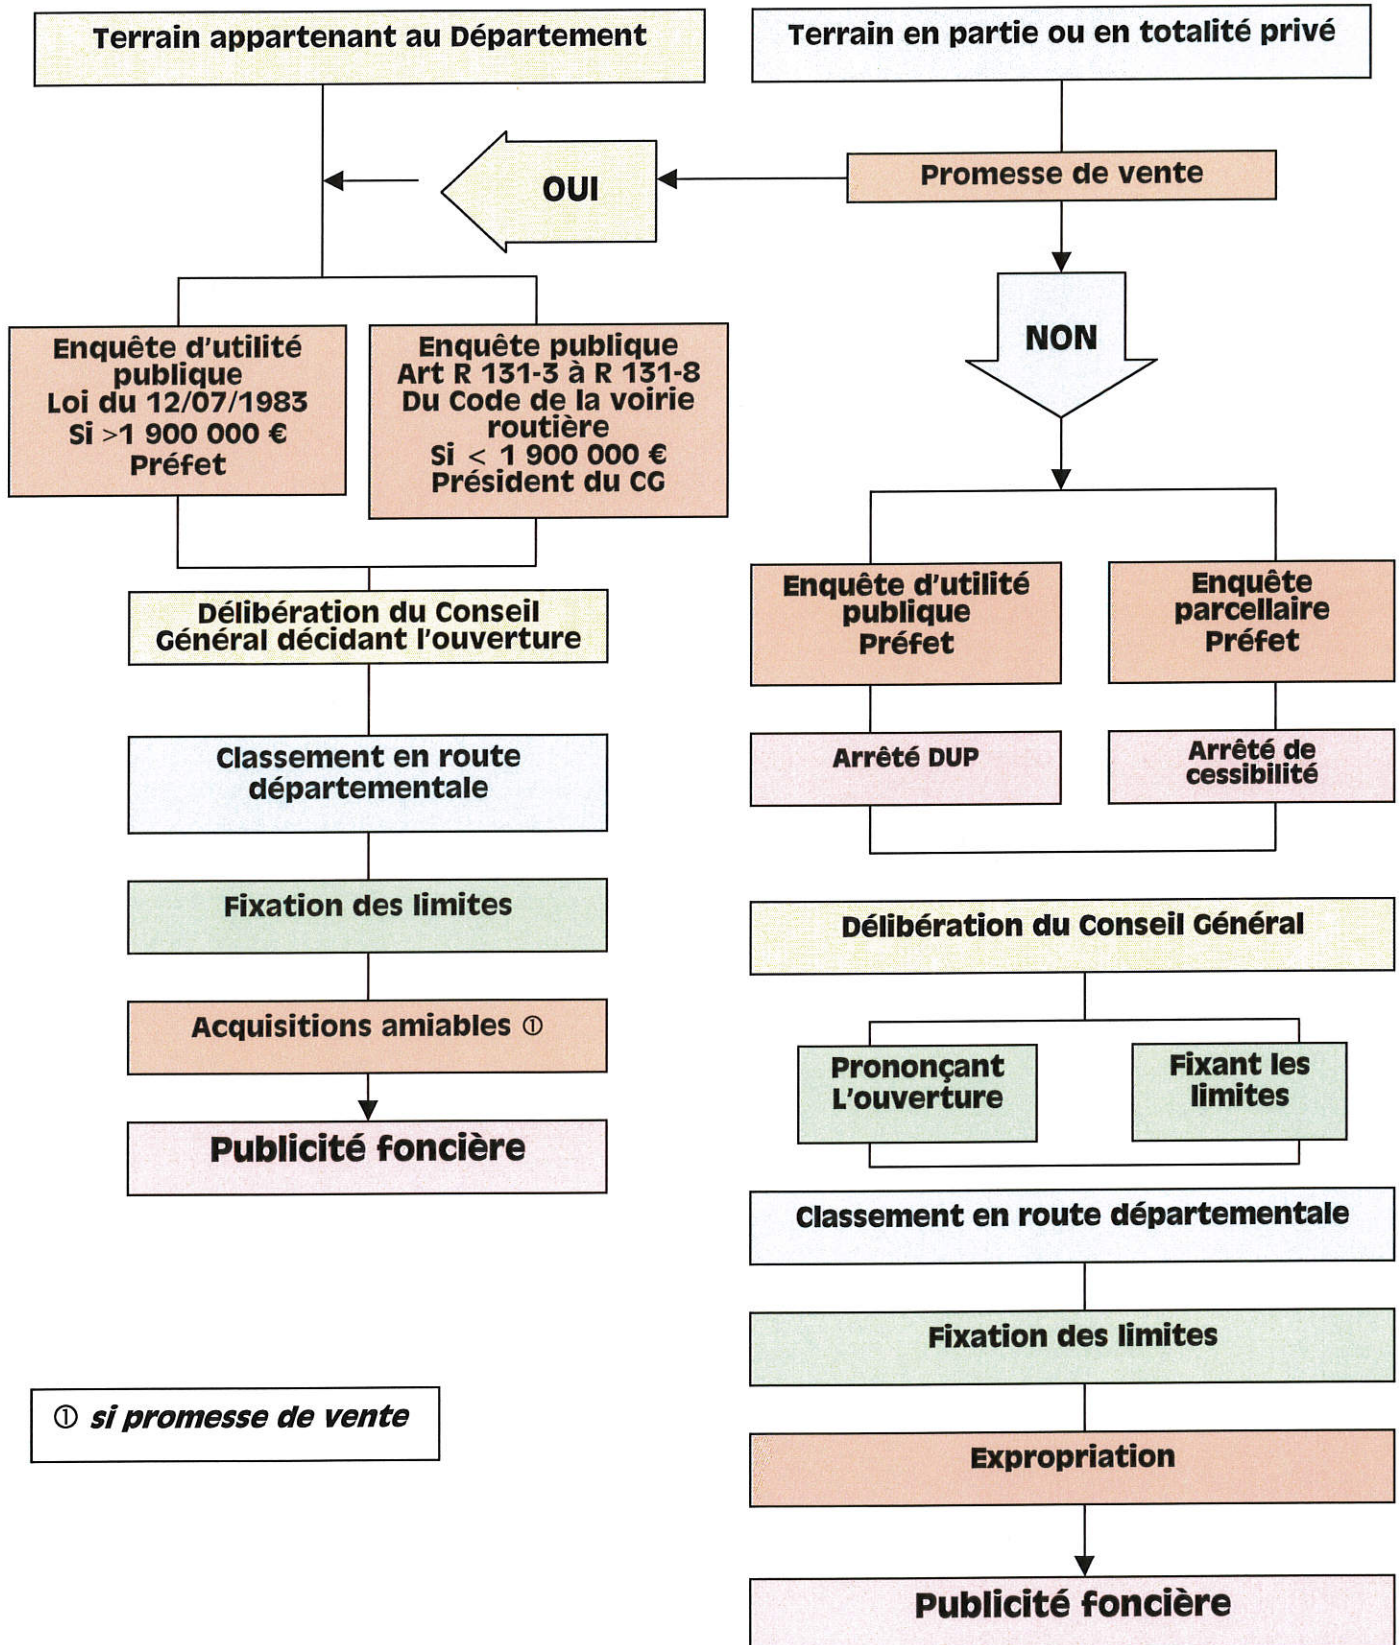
Terrain appartenant au Département

Terrain en partie ou en totalité privé

OUI

Promesse de vente

NON

Enquête d'utilité publique
Loi du 12/07/1983
Si >1 900 000 €
Préfet

Enquête publique
Art R 131-3 à R 131-8
Du Code de la voirie routière
Si < 1 900 000 €
Président du CG

Délibération du Conseil Général décidant l'ouverture

Classement en route départementale

Fixation des limites

Acquisitions amiables ①

Publicité foncière

Enquête d'utilité publique
Préfet

Enquête parcellaire
Préfet

Arrêté DUP

Arrêté de cessibilité

Délibération du Conseil Général

Prononçant L'ouverture

Fixant les limites

Classement en route départementale

Fixation des limites

Expropriation

Publicité foncière

① si promesse de vente